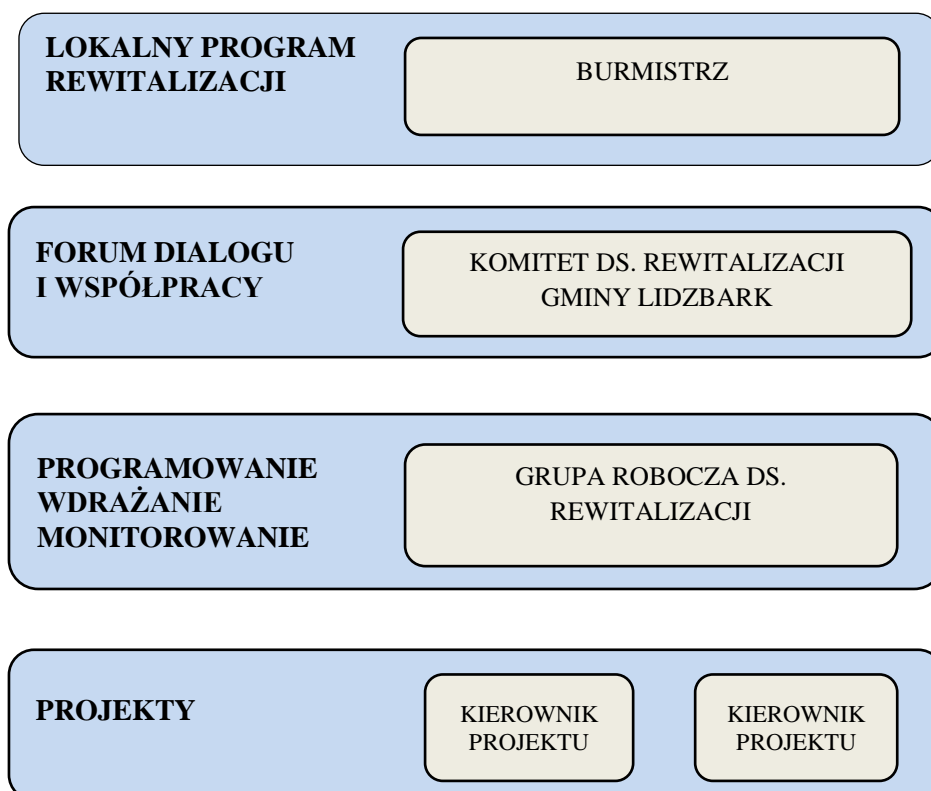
LOKALNY PROGRAM REWITALIZACJI

BURMISTRZ

FORUM DIALOGU I WSPÓŁPRACY

KOMITET DS. REWITALIZACJI GMINY LIDZBARK

PROGRAMOWANIE WDRAŻANIE MONITOROWANIE

GRUPA ROBOCZA DS. REWITALIZACJI

PROJEKTY

KIEROWNIK PROJEKTU

KIEROWNIK PROJEKTU